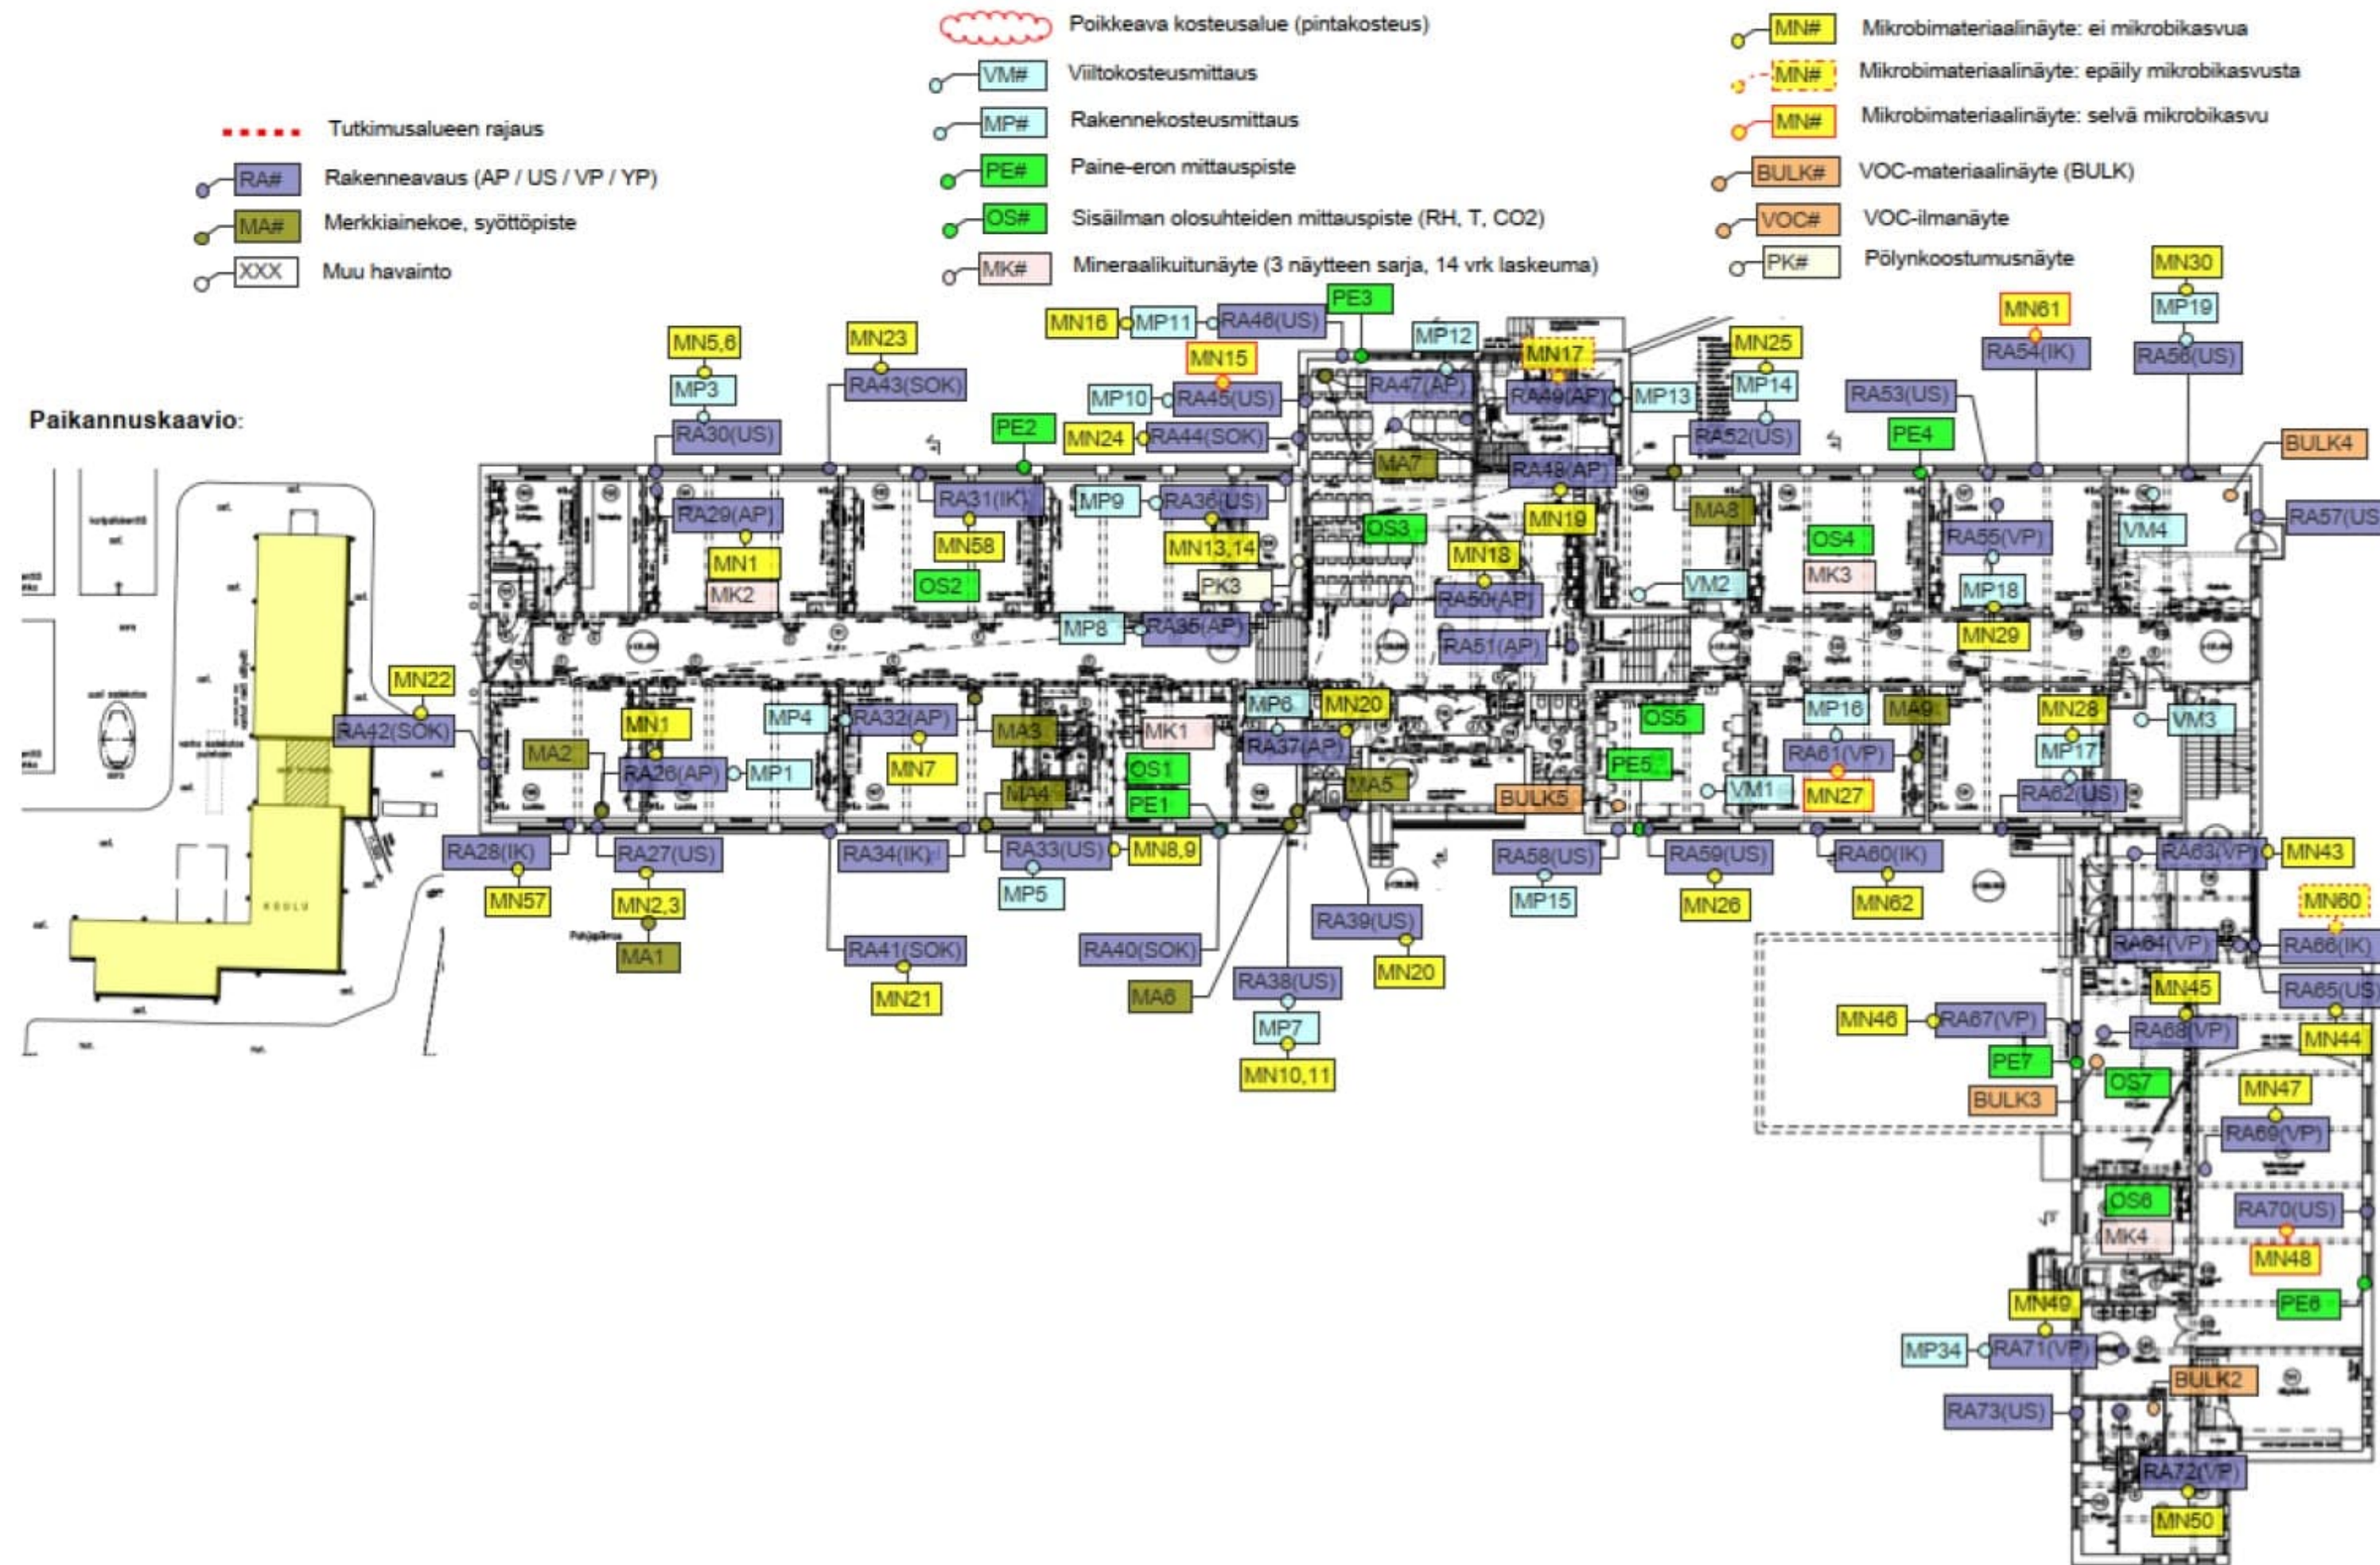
Tutkimusalueen rajaus
RA# Rakenneavaus (AP / US / VP / YP)
MA# Merkkiainekoe, syöttöpiste
XXX Muu havainto

Poikkeava kosteusalue (pintakosteus)
VM# Viiltokosteusmittaus
MP# Rakennekosteusmittaus
PE# Paine-eron mittauspiste
OS# Sisäilman olosuhteiden mittauspiste (RH, T, CO2)
MK# Mineraalikuitunäyte (3 näytteen sarja, 14 vrk laskeuma)

MN# Mikrobimateriaalinäyte: ei mikrobikasvua
MN# Mikrobimateriaalinäyte: epäily mikrobikasvusta
MN# Mikrobimateriaalinäyte: selvä mikrobikasvu
BULK# VOC-materiaalinäyte (BULK)
VOC# VOC-ilmanäyte
PK# Pölynkoostumusnäyte

Paikannuskaavio:

KOULU

MN30 MP19 RA56(US) MN61 RA54(IK) MN16 MP11 RA46(US) PE3 MP12 MN17 MN25 MN5,6 MP3 MN23 RA43(SOK) MN15 MP10 RA45(US) RA47(AP) RA49(AP) MP13 MP14 RA53(US) RA30(US) PE2 MN24 RA44(SOK) MA7 RA52(US) PE4 BULK4 RA48(AP) MA8 RA29(AP) RA31(IK) MP9 RA36(US) MN19 RA55(VP) VM4 RA57(US) MN1 MN58 MN13,14 OS3 MN18 OS4 MK2 OS2 PK3 VM2 MK3 MP18 RA50(AP) MN29 MP8 RA35(AP) RA51(AP) MN22 RA42(SOK) MN1 MP4 RA32(AP) MA3 MK1 MP6 MN20 MA9 MN28 VM3 MA2 RA26(AP) MP1 MN7 OS1 RA37(AP) OS5 MP16 MP17 MA4 PE1 MA5 PE5 RA61(VP) RA62(US) BULK5 VM1 MN27 RA28(IK) RA27(US) RA34(IK) RA33(US) MN8,9 RA58(US) RA59(US) RA60(IK) RA63(VP) MN43 MN57 MN2,3 MP5 MP15 MN26 MN62 MN60 Pohjapiirros MA1 RA41(SOK) RA40(SOK) RA39(US) RA64(VP) RA66(IK) MN21 MA6 RA38(US) MN20 MN45 RA65(US) MP7 MN46 RA67(VP) RA68(VP) MN44 MN10,11 PE7 OS7 MN47 BULK3 RA69(VP) OS6 RA70(US) MK4 MN48 MN49 PE8 MP34 RA71(VP) BULK2 RA73(US) RA72(VP) MN50